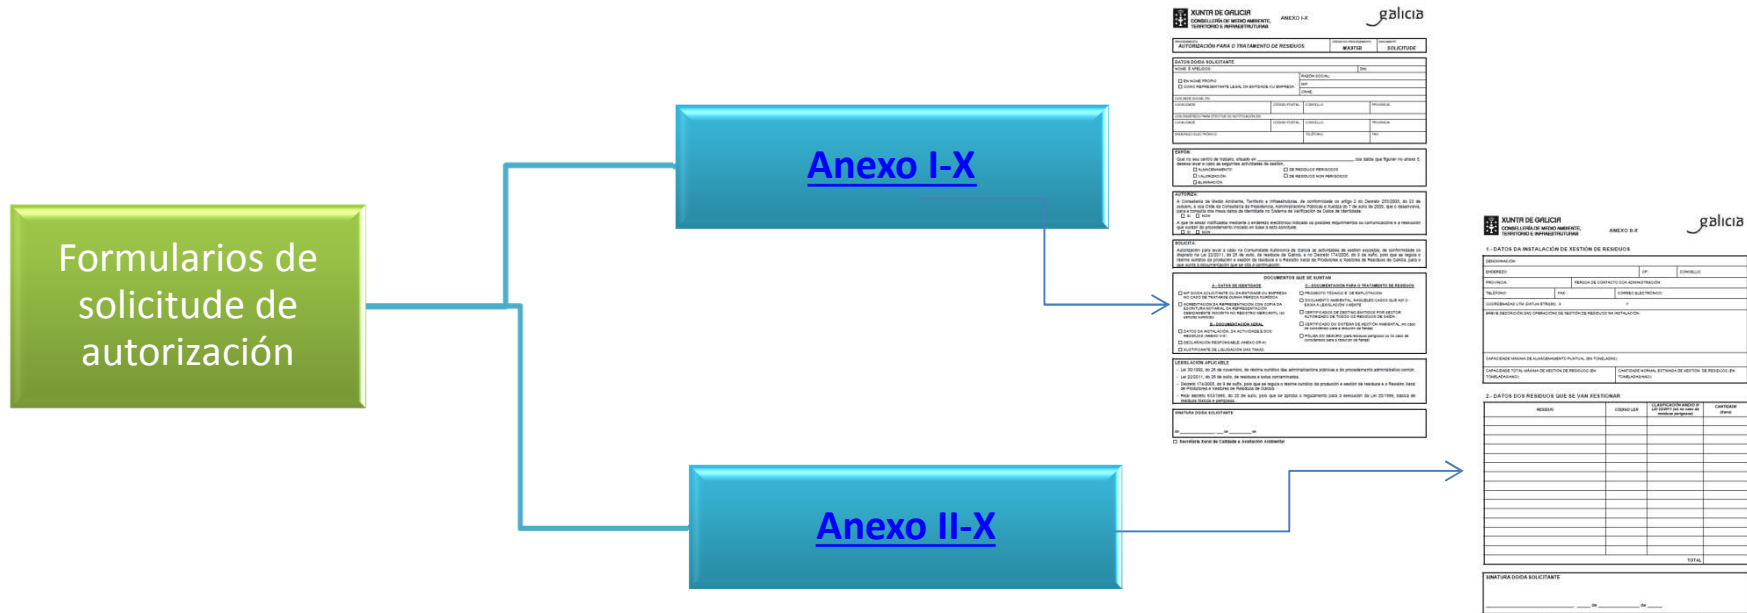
Formularios de solicitude de autorización

Anexo I-X

Anexo II-X

XUNTA DE GALICIA
CONSELLERÍA DE MEDIO AMBIENTE, TERRITORIO E INFRAESTRUTURAS
ANEXO I-X
galicia
AUTORIZACIÓN PARA O TRATAMENTO DE RESIDUOS
MA738B
SOLICITUDE
DATOS DO/DA SOLICITANTE
EXPÓN
AUTORIZA
SOLICITA
DOCUMENTOS QUE SE XUNTAN
LEXISLACIÓN APLICABLE
SINATURA DO/DA SOLICITANTE

XUNTA DE GALICIA
CONSELLERÍA DE MEDIO AMBIENTE, TERRITORIO E INFRAESTRUTURAS
ANEXO II-X
galicia
1.- DATOS DA INSTALACIÓN DE XESTIÓN DE RESIDUOS
2.- DATOS DOS RESIDUOS QUE SE VAN XESTIONAR
RESIDUO
CÓDIGO LER
CANTIDADE
TOTAL
SINATURA DO/DA SOLICITANTE